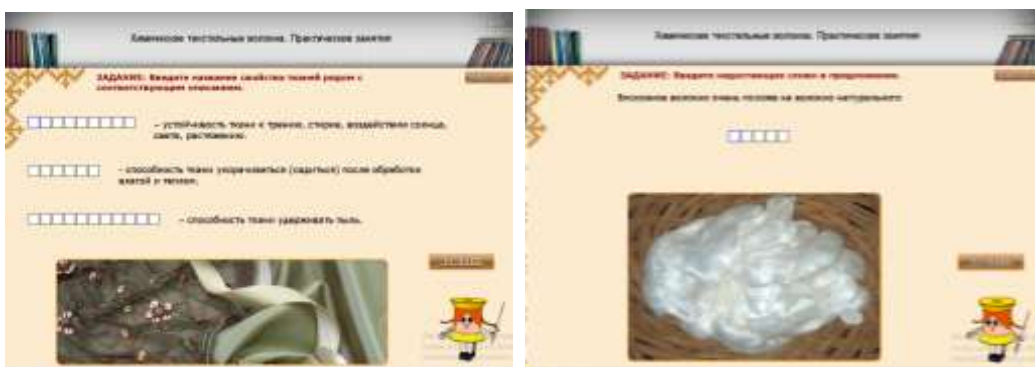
Химические текстильные волокна. Практическое занятие

ЗАДАНИЕ: Введите название свойства тканей рядом с соответствующим описанием.

– устойчивость ткани к трению, стирке, воздействию солнца, смятию, растяжению.

– способность ткани укорачиваться (садиться) после обработки влагой и теплом.

– способность ткани удерживать пыль.

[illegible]

Химические текстильные волокна. Практическое занятие

ЗАДАНИЕ: Введите недостающее слово в предложение.

Вискозное волокно очень похоже на волокно натурального

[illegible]